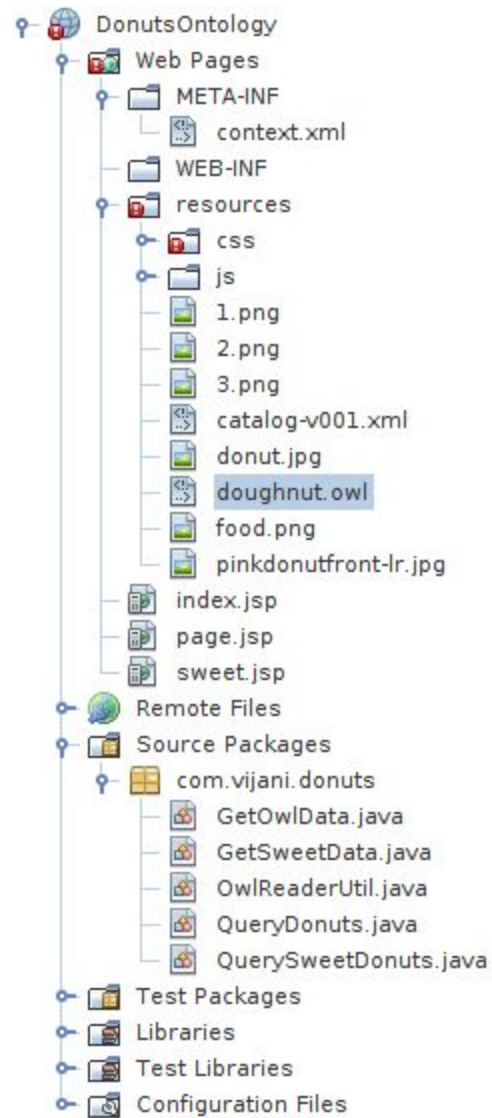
DonutsOntology
Web Pages
META-INF
context.xml
WEB-INF
resources
css
js
1.png
2.png
3.png
catalog-v001.xml
donut.jpg
doughnut.owl
food.png
pinkdonutfront-lr.jpg
index.jsp
page.jsp
sweet.jsp
Remote Files
Source Packages
com.vijani.donuts
GetOwlData.java
GetSweetData.java
OwlReaderUtil.java
QueryDonuts.java
QuerySweetDonuts.java
Test Packages
Libraries
Test Libraries
Configuration Files